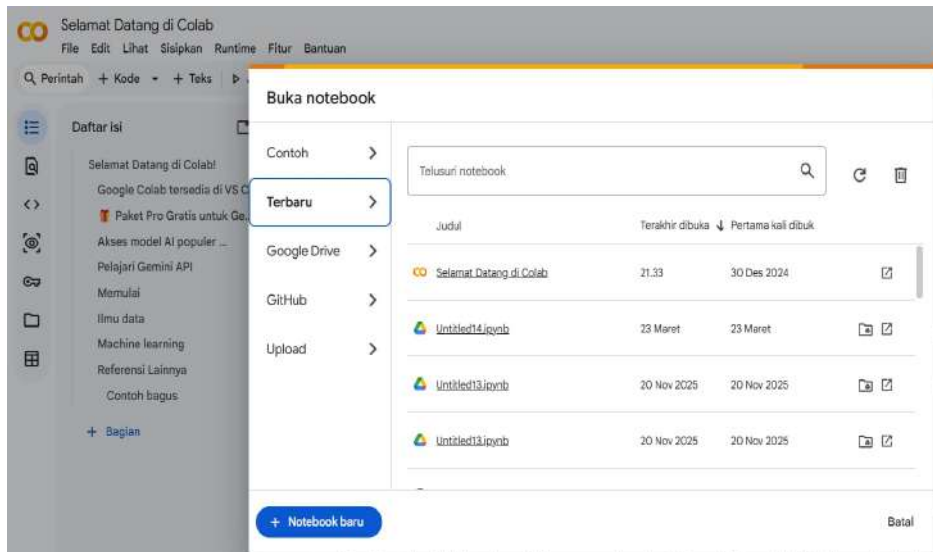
CO Selamat Datang di Colab
File Edit Lihat Sisipkan Runtime Fitur Bantuan

Perintah + Kode + Teks

Daftar isi

Selamat Datang di Colab!
Google Colab tersedia di VS C
Paket Pro Gratis untuk Ge...
Akses model AI populer ...
Pelajari Gemini API
Memulai
Ilmu data
Machine learning
Referensi Lainnya
Contoh bagus
+ Bagian

Buka notebook

Contoh
Terbaru
Google Drive
GitHub
Upload

Telusuri notebook

| Judul | Terakhir dibuka ↓ | Pertama kali dibuk |
|---|---|---|
| Selamat Datang di Colab | 21.33 | 30 Des 2024 |
| Untitled14.ipynb | 23 Maret | 23 Maret |
| Untitled13.ipynb | 20 Nov 2025 | 20 Nov 2025 |
| Untitled13.ipynb | 20 Nov 2025 | 20 Nov 2025 |

+ Notebook baru

Batal